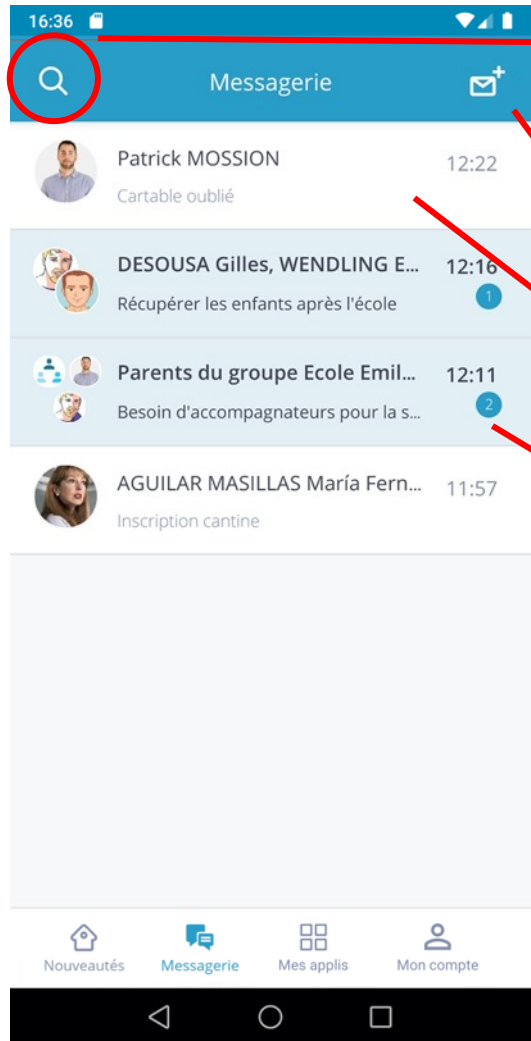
16:36

Messagerie

Patrick MOSSION
Cartable oublié
12:22

DESOUSA Gilles, WENDLING E...
Récupérer les enfants après l'école
12:16
1

Parents du groupe Ecole Emil...
Besoin d'accompagnateurs pour la s...
12:11
2

AGUILAR MASILLAS María Fern...
Inscription cantine
11:57

Nouveautés
Messagerie
Mes applis
Mon compte